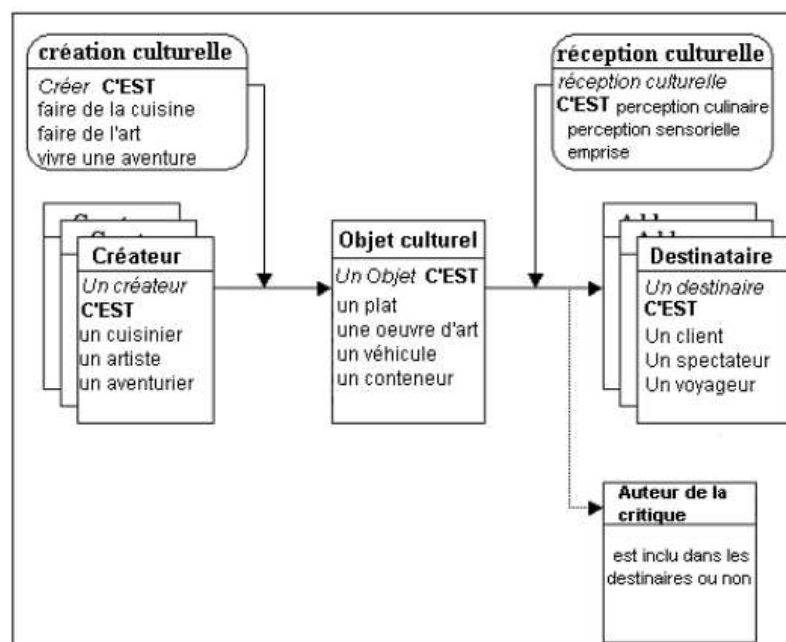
création culturelle

*Créer* **C'EST**
faire de la cuisine
faire de l'art
vivre une aventure

réception culturelle

*réception culturelle*
**C'EST** perception culinaire
perception sensorielle
emprise

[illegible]
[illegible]

**Créateur**

*Un créateur*
**C'EST**
un cuisinier
un artiste
un aventurier

**Objet culturel**

*Un Objet* **C'EST**
un plat
une oeuvre d'art
un véhicule
un conteneur

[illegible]

**Destinataire**

*Un destinaire*
**C'EST**
Un client
Un spectateur
Un voyageur

**Auteur de la critique**

est inclu dans les destinaires ou non